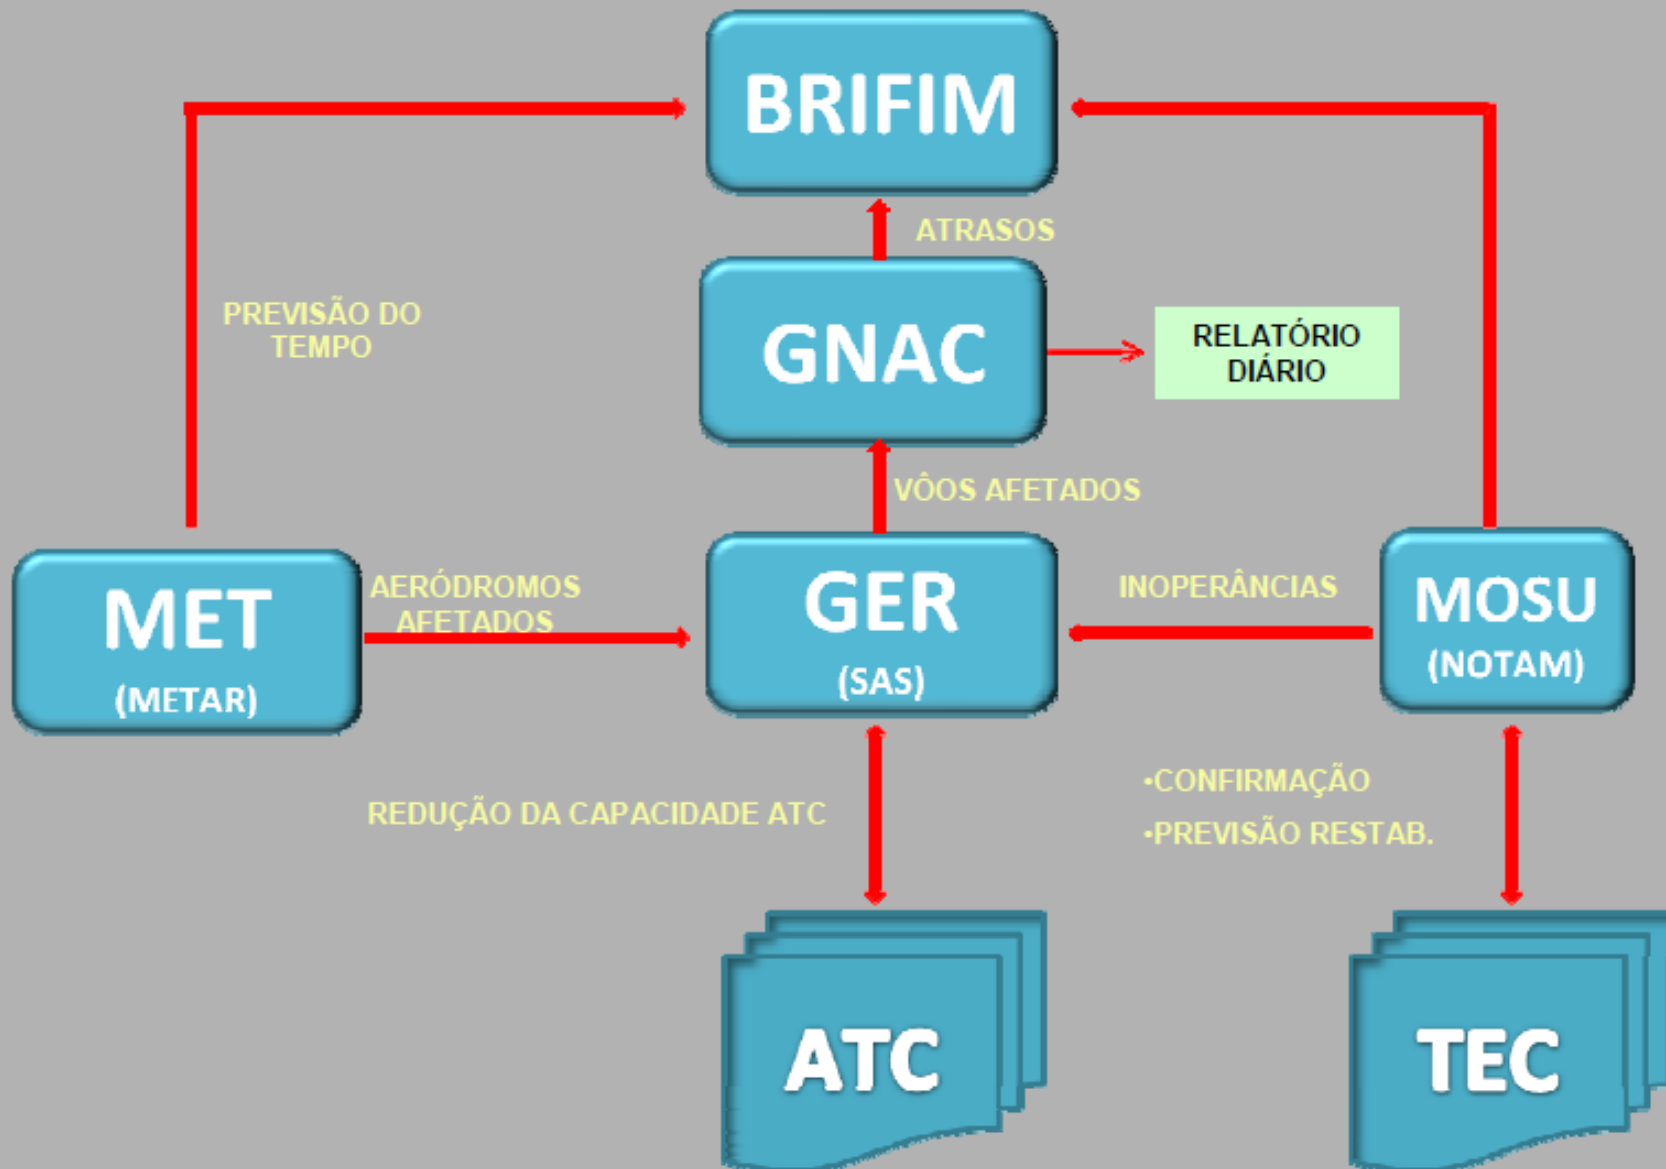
BRIFIM

ATRASOS

PREVISÃO DO TEMPO

GNAC

RELATÓRIO DIÁRIO

VÔOS AFETADOS

MET
(METAR)

AERÓDROMOS AFETADOS

GER
(SAS)

INOPERÂNCIAS

MOSU
(NOTAM)

REDUÇÃO DA CAPACIDADE ATC

•CONFIRMAÇÃO
•PREVISÃO RESTAB.

ATC

TEC